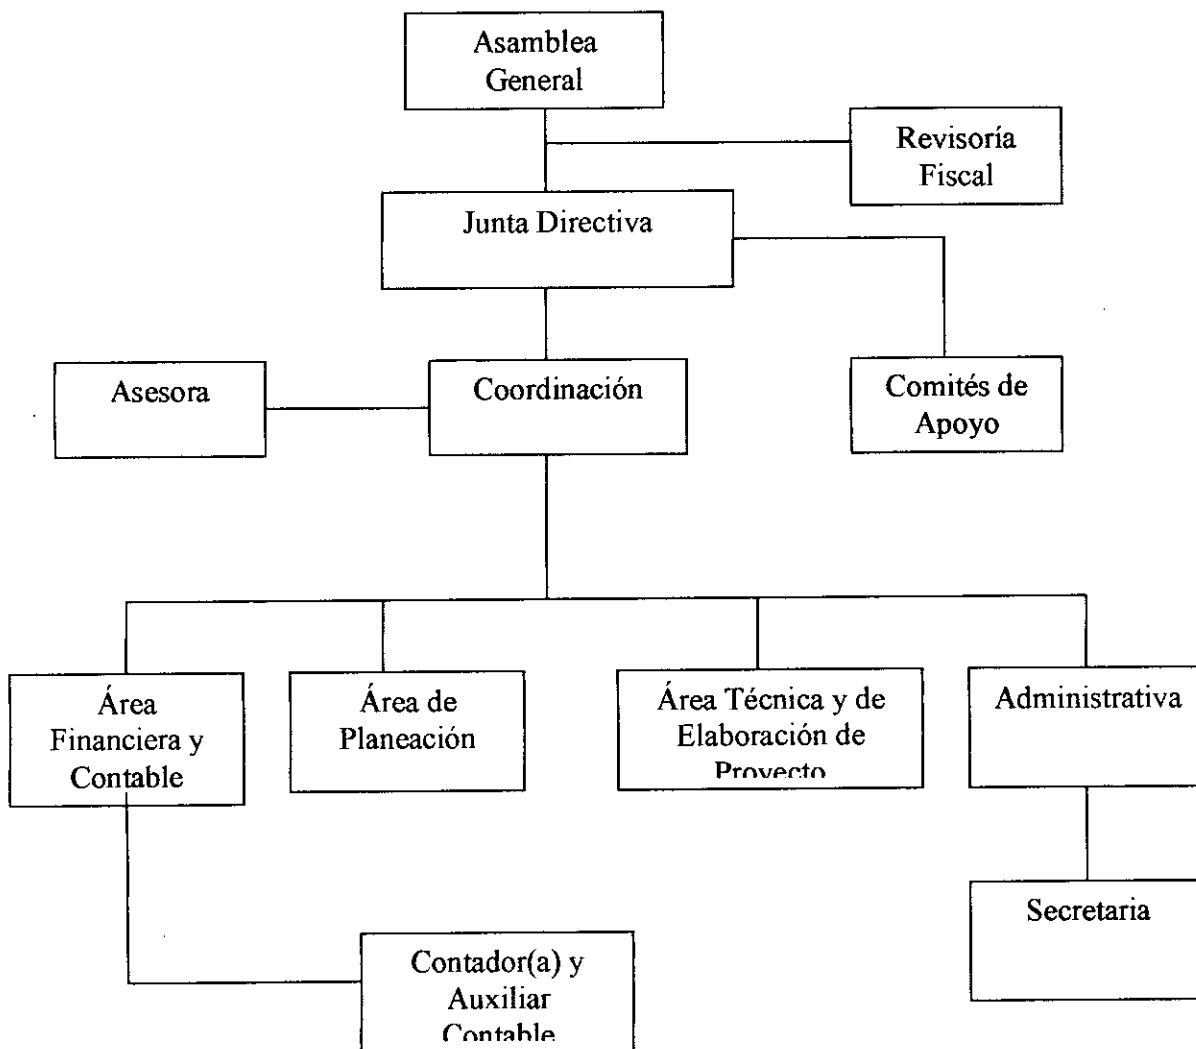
Asamblea General

Revisoría Fiscal

Junta Directiva

Asesora

Coordinación

Comités de Apoyo

Área Financiera y Contable

Área de Planeación

Área Técnica y de Elaboración de Proyecto

Administrativa

Secretaria

Contador(a) y Auxiliar Contable